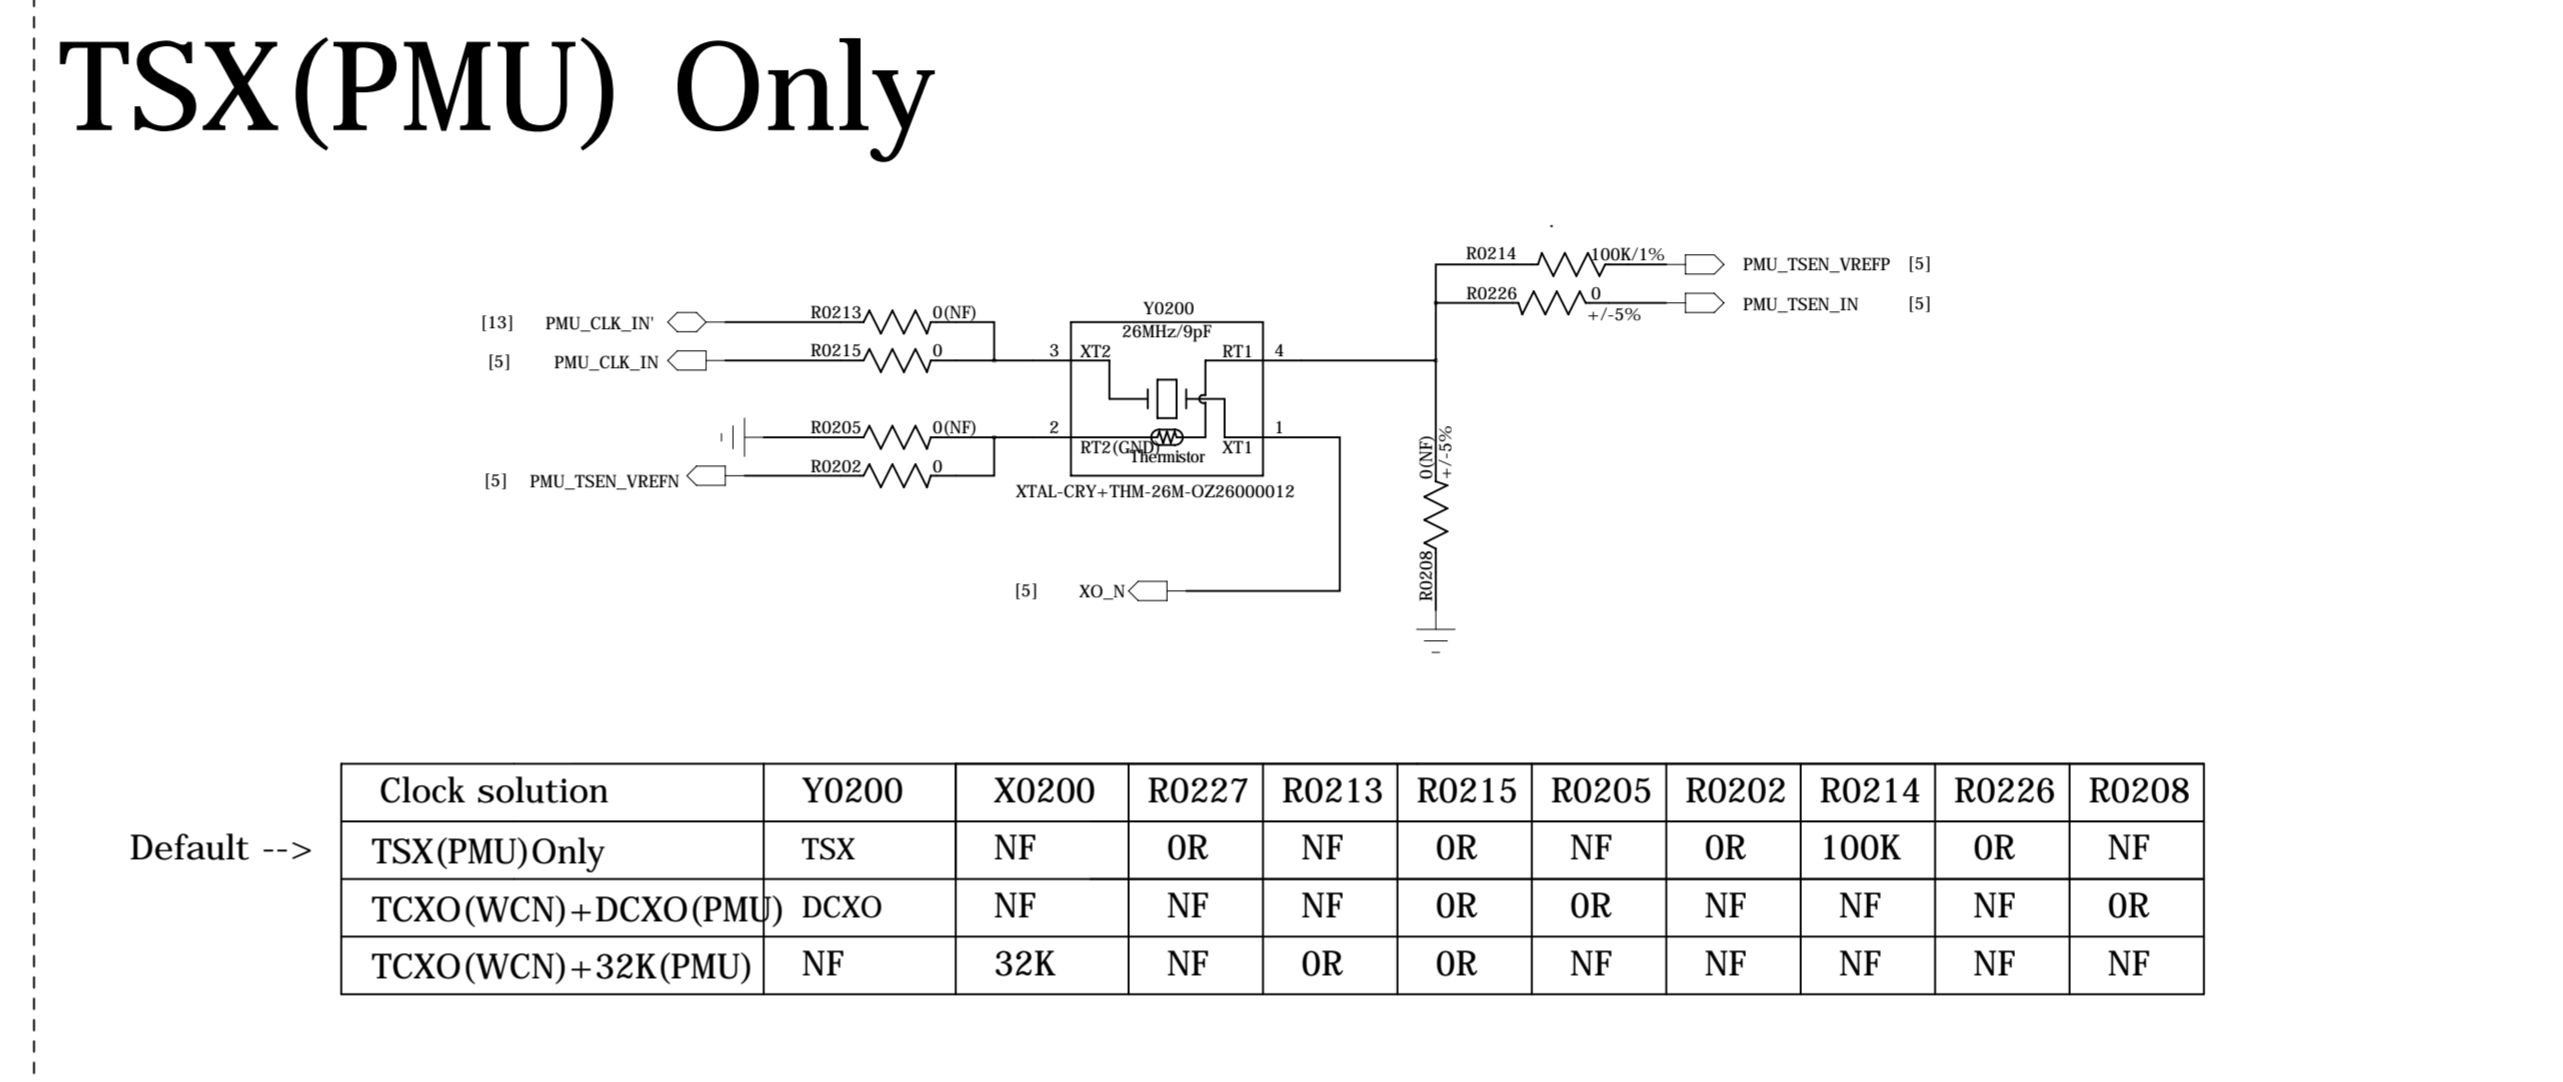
TSX(PMU) Only

R0214 100K/1% PMU_TSEN_VREFP [5]
R0226 0 +/-5% PMU_TSEN_IN [5]

[13] PMU_CLK_IN' R0213 0(NF)
[5] PMU_CLK_IN R0215 0

Y0200
26MHz/9pF
3 XT2 RT1 4
2 RT2(GND) XT1 1
Thermistor
XTAL-CRY+THM-26M-OZ26000012

R0205 0(NF)
[5] PMU_TSEN_VREFN R0202 0

R0208 0(NF) +/-5%

[5] XO_N

| Clock solution | Y0200 | X0200 | R0227 | R0213 | R0215 | R0205 | R0202 | R0214 | R0226 | R0208 |
|---|---|---|---|---|---|---|---|---|---|---|
| TSX(PMU)Only | TSX | NF | 0R | NF | 0R | NF | 0R | 100K | 0R | NF |
| TCXO(WCN)+DCXO(PMU) | DCXO | NF | NF | NF | 0R | 0R | NF | NF | NF | 0R |
| TCXO(WCN)+32K(PMU) | NF | 32K | NF | 0R | 0R | NF | NF | NF | NF | NF |

Default -->